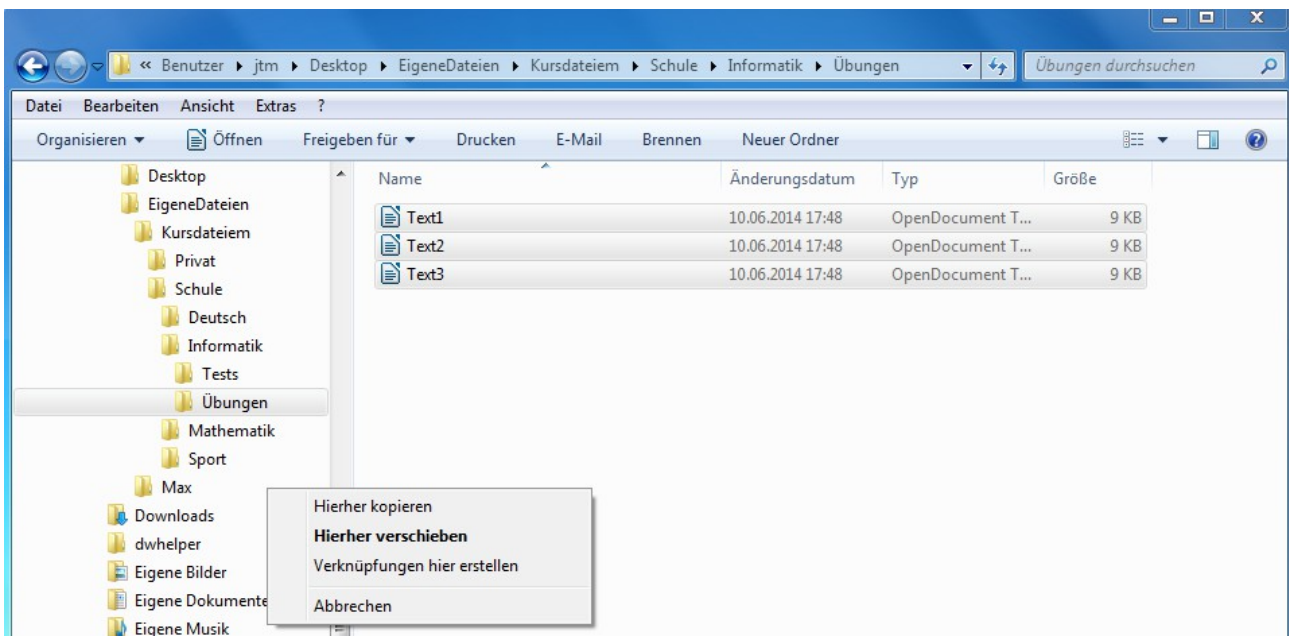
« Benutzer ▸ jtm ▸ Desktop ▸ EigeneDateien ▸ Kursdateiem ▸ Schule ▸ Informatik ▸ Übungen

Übungen durchsuchen

Datei Bearbeiten Ansicht Extras ?

Organisieren ▾ Öffnen Freigeben für ▾ Drucken E-Mail Brennen Neuer Ordner

Desktop
EigeneDateien
Kursdateiem
Privat
Schule
Deutsch
Informatik
Tests
Übungen
Mathematik
Sport
Max
Downloads
dwhelper
Eigene Bilder
Eigene Dokumente
Eigene Musik

| Name | Änderungsdatum | Typ | Größe |
|---|---|---|---|
| Text1 | 10.06.2014 17:48 | OpenDocument T... | 9 KB |
| Text2 | 10.06.2014 17:48 | OpenDocument T... | 9 KB |
| Text3 | 10.06.2014 17:48 | OpenDocument T... | 9 KB |

Hierher kopieren
Hierher verschieben
Verknüpfungen hier erstellen
Abbrechen